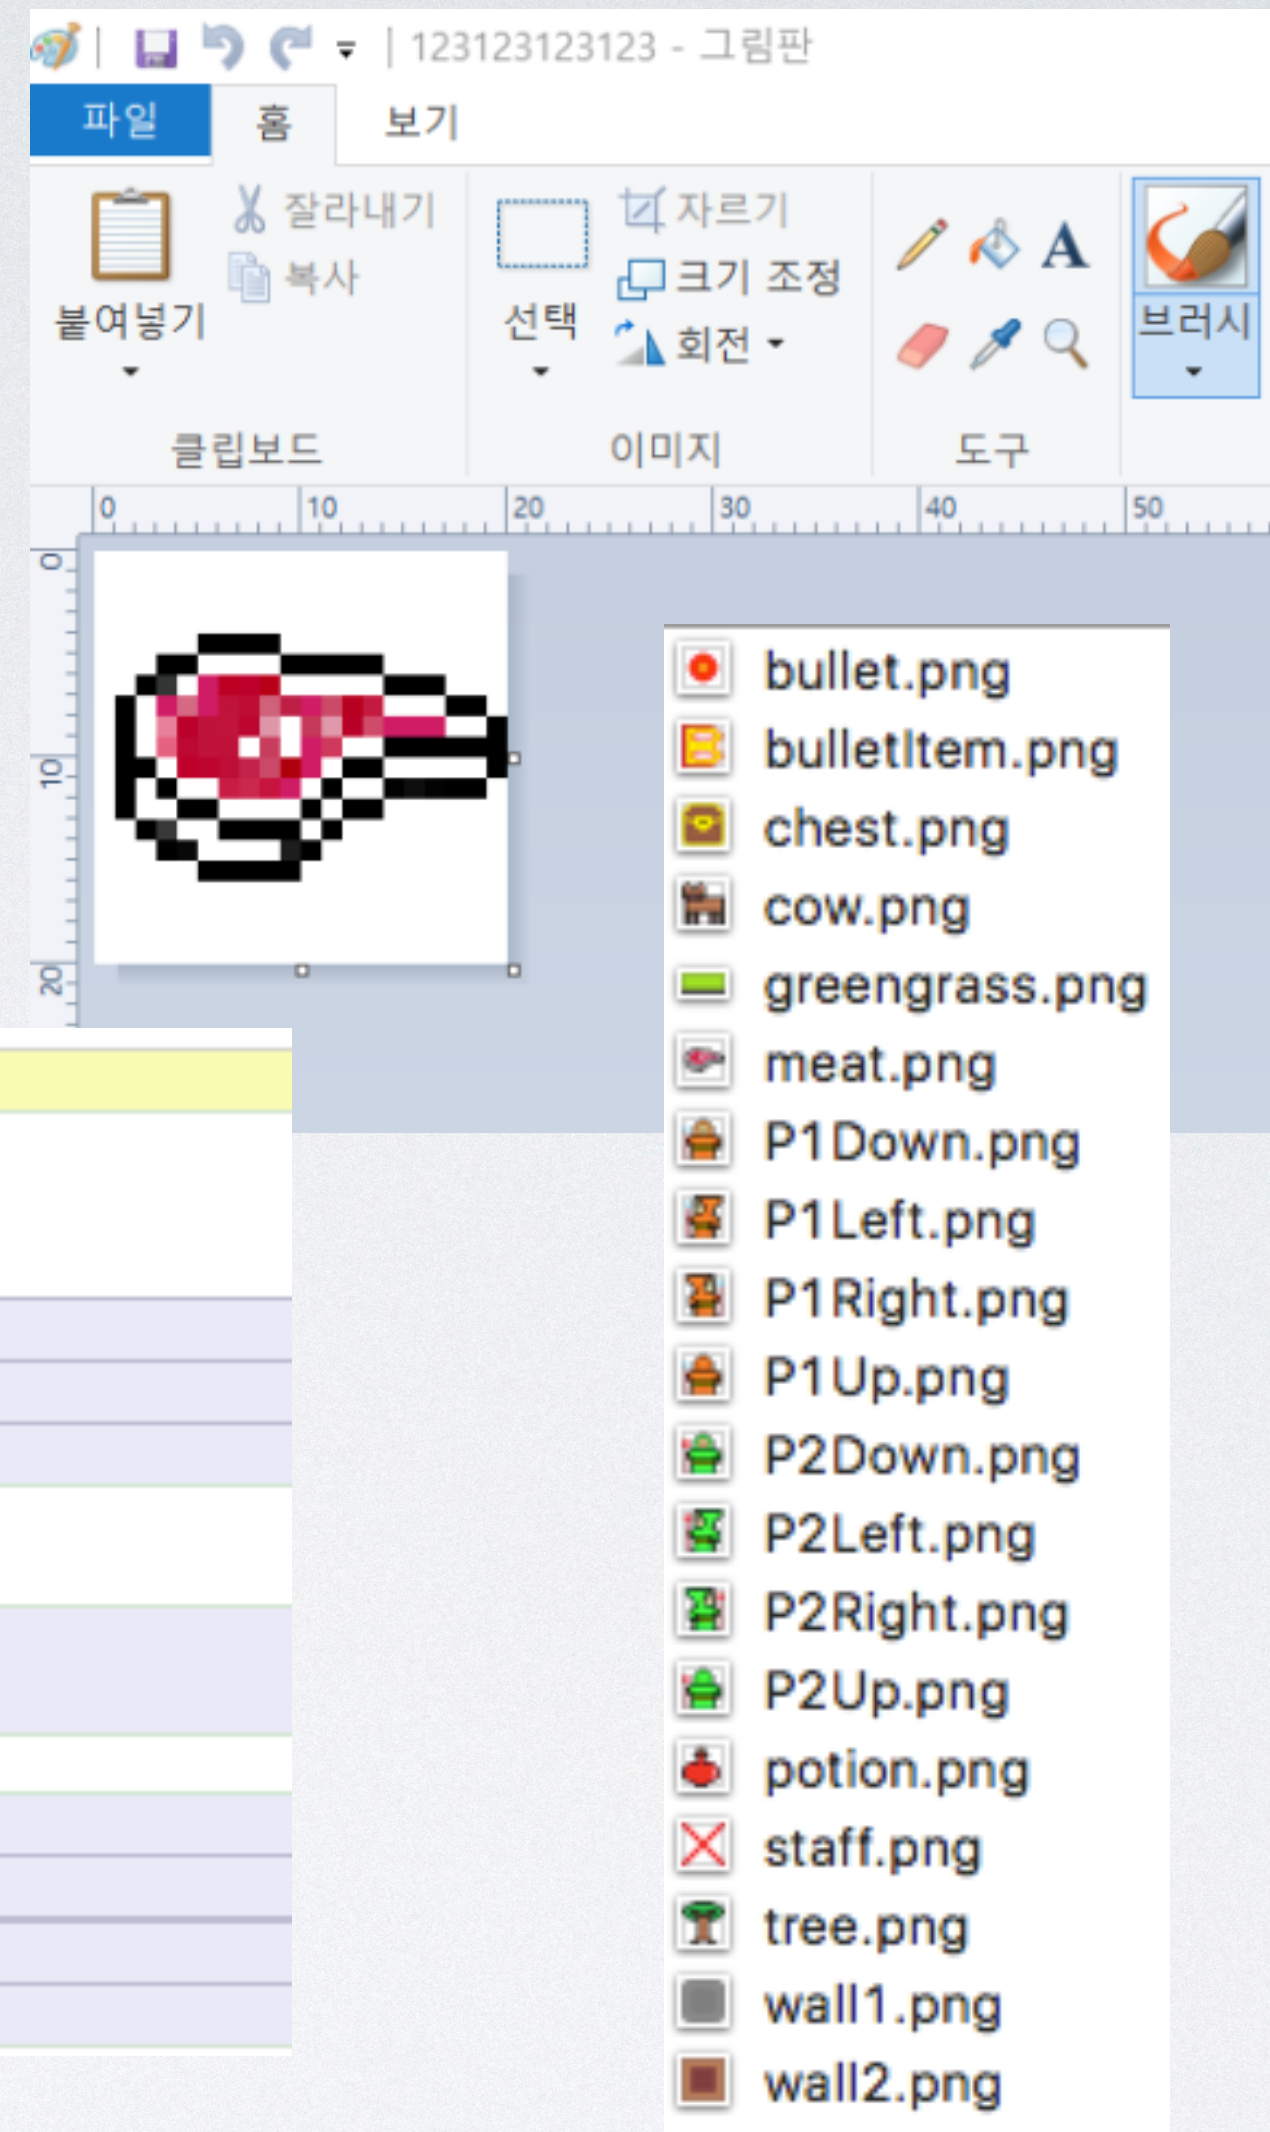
| 123123123123 - 그림판

파일 홈 보기

붙여넣기

잘라내기
복사

선택

자르기
크기 조정
회전

클립보드 이미지 도구

A

브러시

0 10 20 30 40 50

0
10
20

bullet.png
bulletItem.png
chest.png
cow.png
greengrass.png
meat.png
P1Down.png
P1Left.png
P1Right.png
P1Up.png
P2Down.png
P2Left.png
P2Right.png
P2Up.png
potion.png
staff.png
tree.png
wall1.png
wall2.png